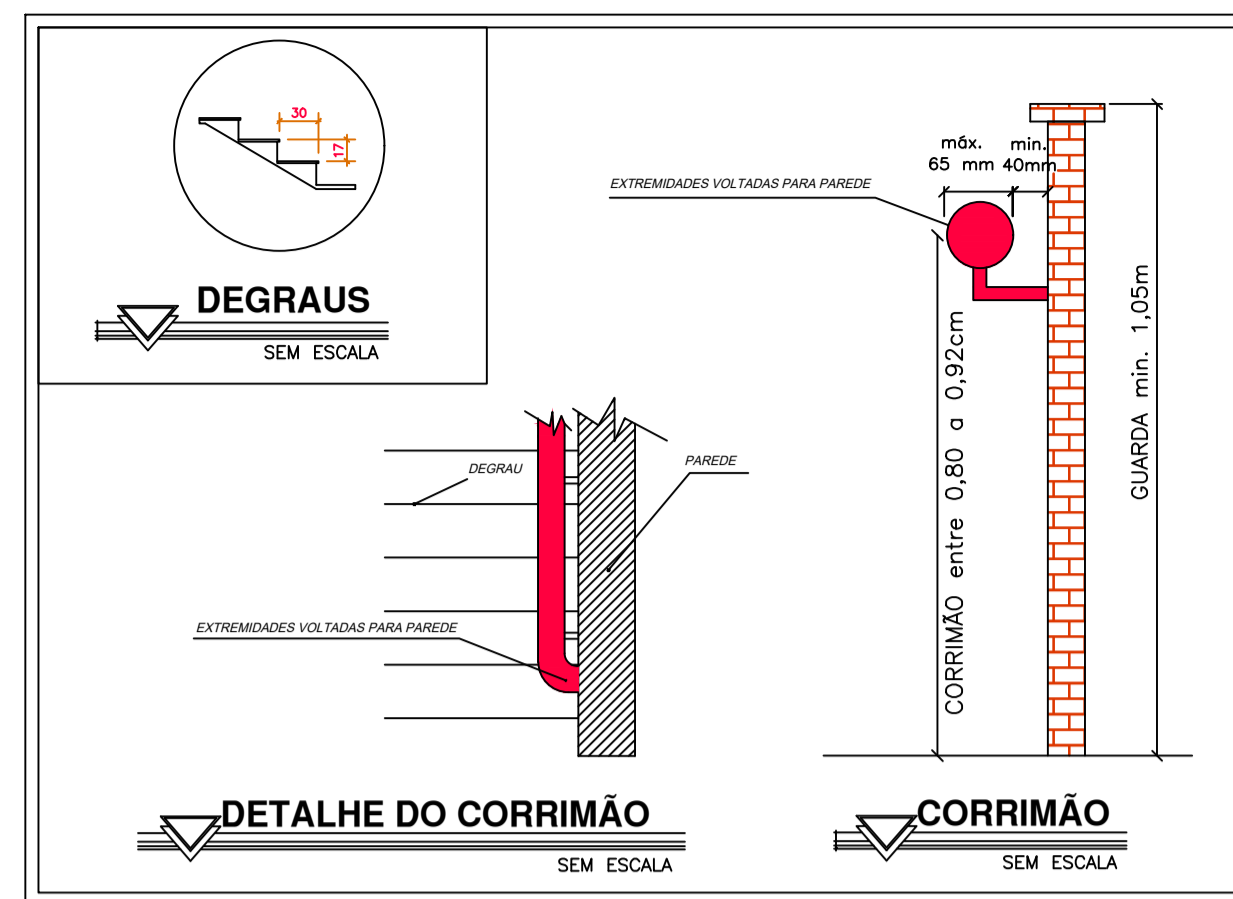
30

17

DEGRAUS

SEM ESCALA

DEGRAU

PAREDE

EXTREMIDADES VOLTADAS PARA PAREDE

DETALHE DO CORRIMÃO

SEM ESCALA

máx. 65 mm

min. 40mm

EXTREMIDADES VOLTADAS PARA PAREDE

CORRIMÃO entre 0,80 a 0,92cm

GUARDA min. 1,05m

CORRIMÃO

SEM ESCALA